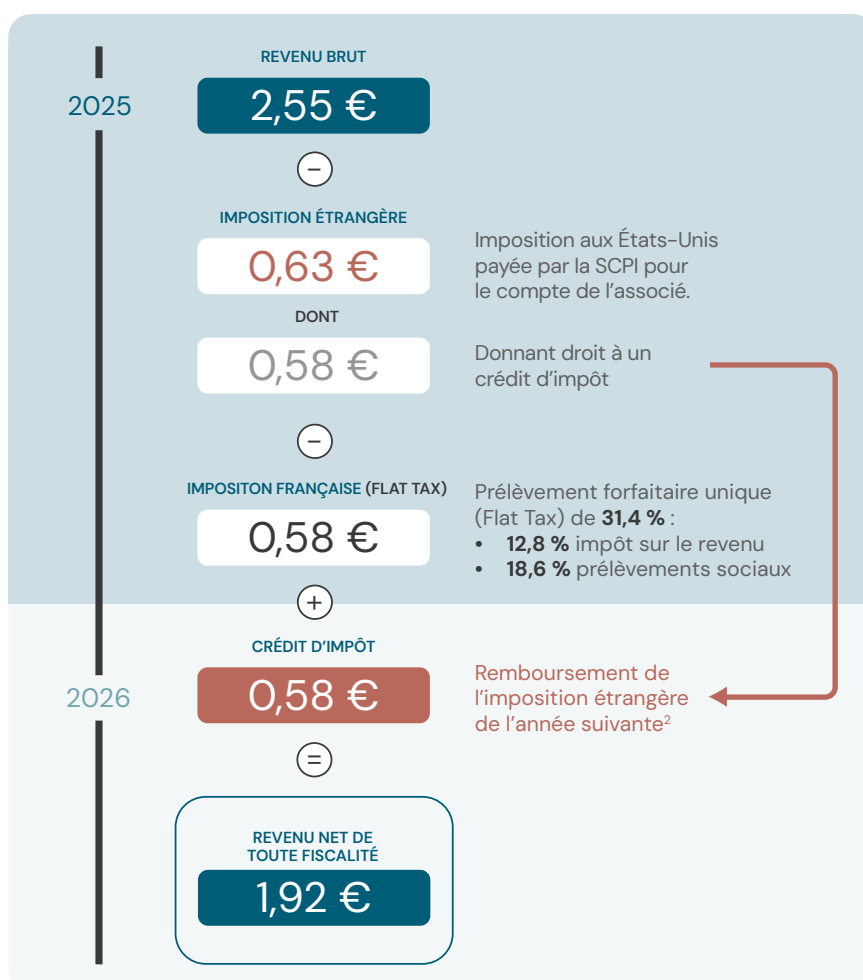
2025

REVENU BRUT

2,55 €

−

IMPOSITION ÉTRANGÈRE

0,63 €

Imposition aux États-Unis payée par la SCPI pour le compte de l'associé.

DONT

0,58 €

Donnant droit à un crédit d'impôt

−

IMPOSITON FRANÇAISE (FLAT TAX)

0,58 €

Prélèvement forfaitaire unique (Flat Tax) de **31,4 %** :
- **12,8 %** impôt sur le revenu
- **18,6 %** prélèvements sociaux

+

2026

CRÉDIT D'IMPÔT

0,58 €

Remboursement de l'imposition étrangère de l'année suivante$^2$

=

REVENU NET DE TOUTE FISCALITÉ

1,92 €